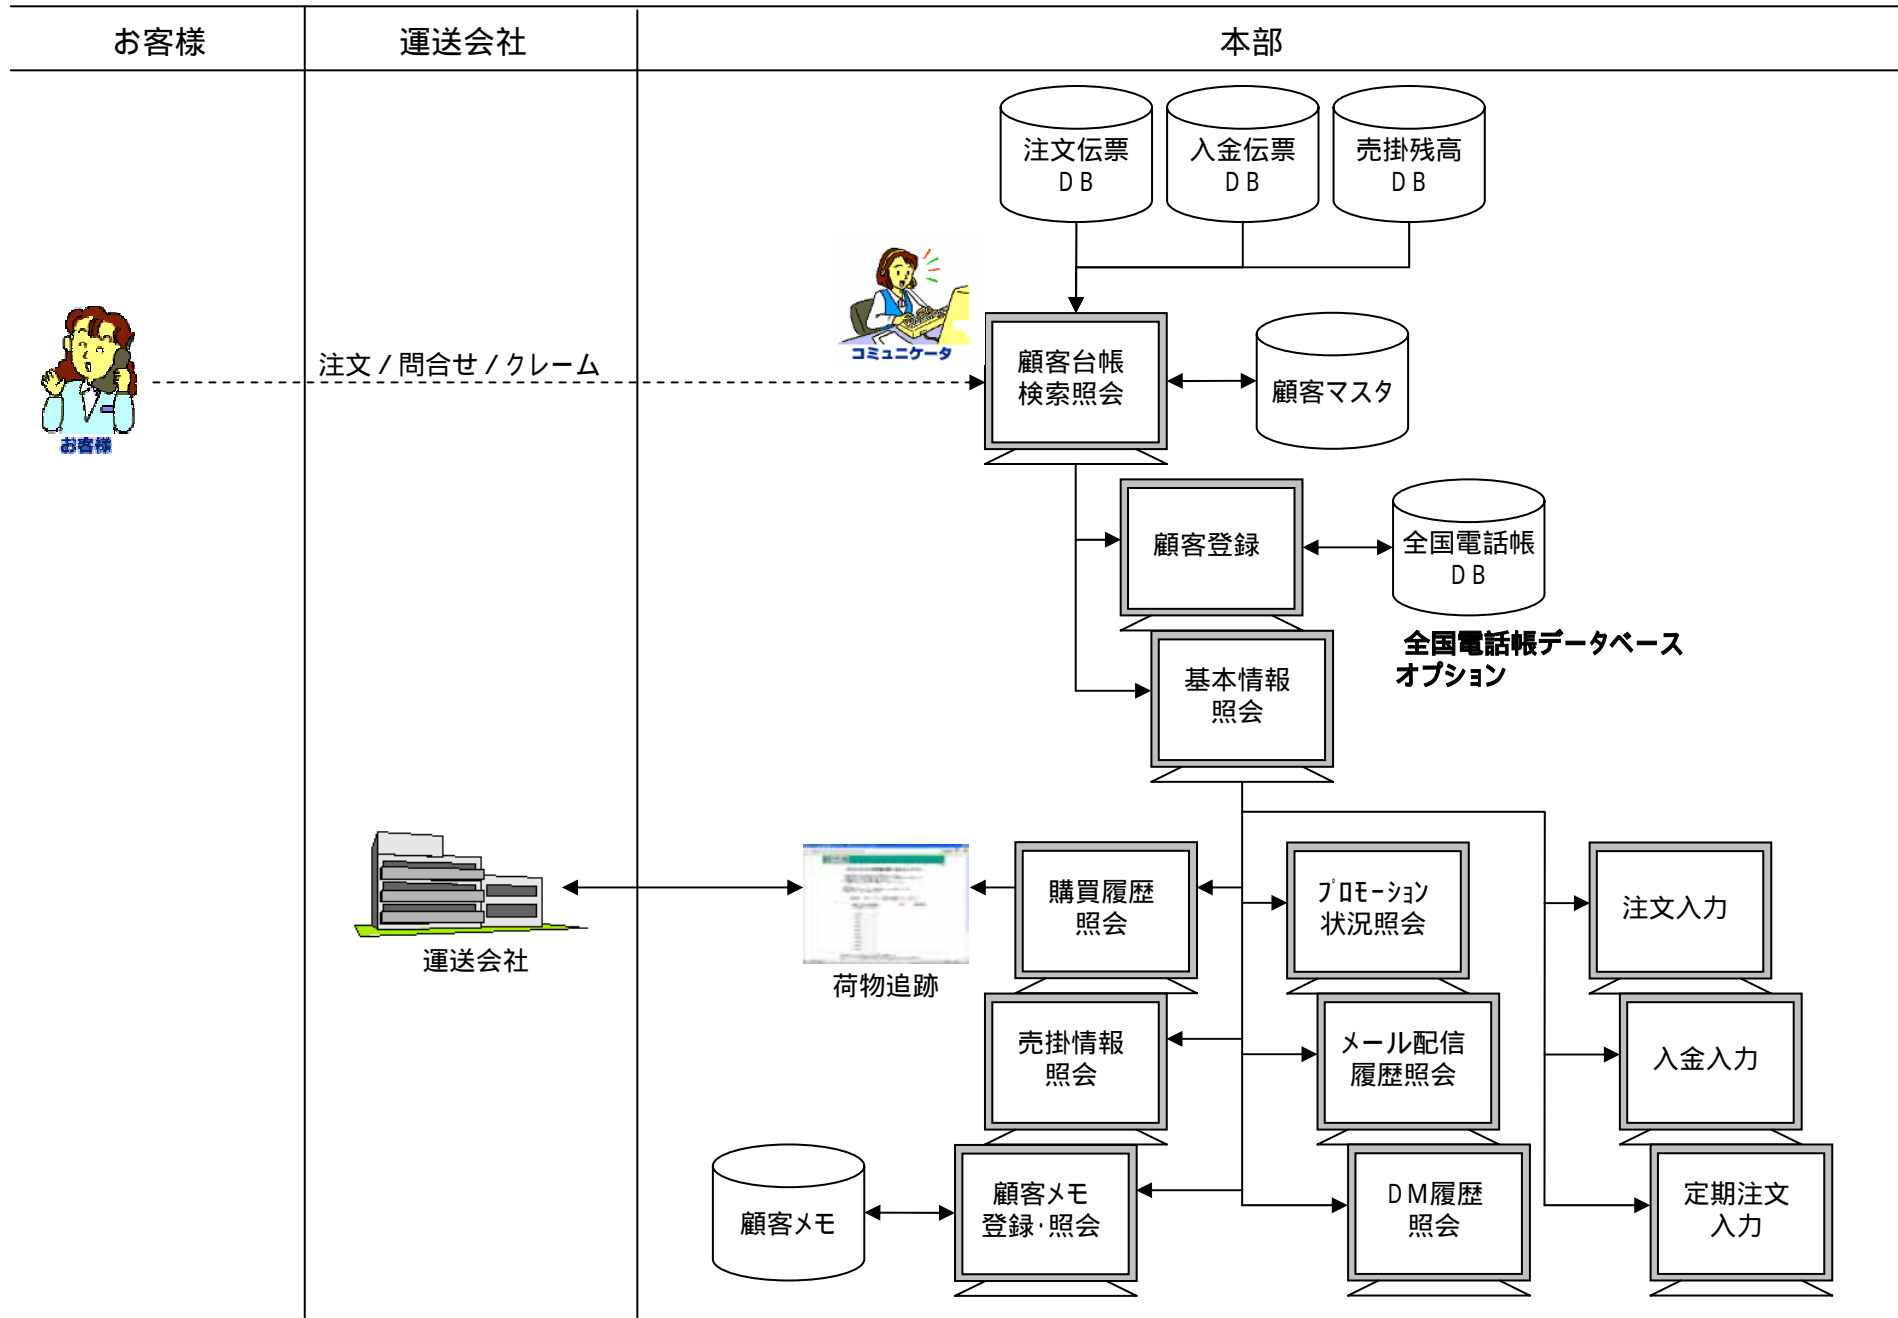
お客様

運送会社

本部

注文伝票 DB

入金伝票 DB

売掛残高 DB

コミュニケータ

注文／問合せ／クレーム

お客様

顧客台帳 検索照会

顧客マスタ

顧客登録

全国電話帳 DB

全国電話帳データベース オプション

基本情報 照会

運送会社

荷物追跡

購買履歴 照会

ﾌﾟﾛﾓｰｼｮﾝ 状況照会

注文入力

売掛情報 照会

メール配信 履歴照会

入金入力

顧客メモ

顧客メモ 登録･照会

DM履歴 照会

定期注文 入力